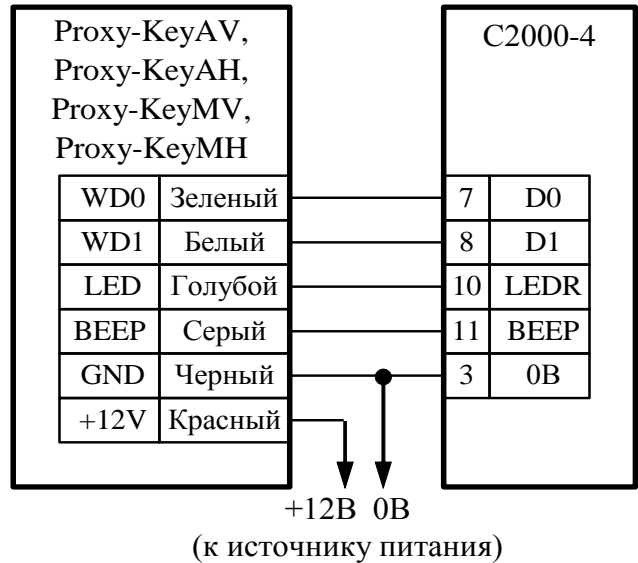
Proxy-KeyAV,
Proxy-KeyAH,
Proxy-KeyMV,
Proxy-KeyMH

| WD0 | Зеленый |
|---|---|
| WD1 | Белый |
| LED | Голубой |
| BEEP | Серый |
| GND | Черный |
| +12V | Красный |

C2000-4

| 7 | D0 |
|---|---|
| 8 | D1 |
| 10 | LEDR |
| 11 | BEEP |
| 3 | 0В |

+12В 0В
(к источнику питания)